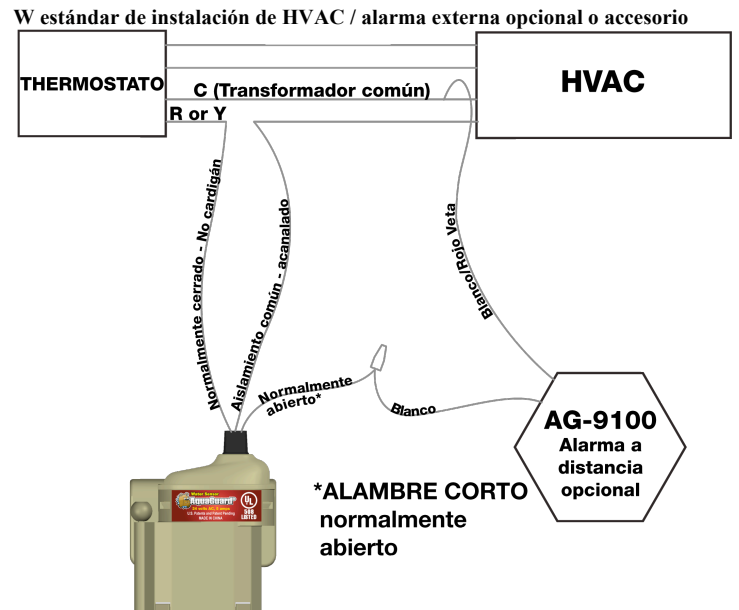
W estándar de instalación de HVAC / alarma externa opcional o accesorio

THERMOSTATO

C (Transformador común)

R or Y

HVAC

Normalmente cerrado - No cardigán

Aislamiento común - acanalado

Normalmente abierto*

Blanco

Blanco/Rojo Veta

AG-9100
Alarma a distancia opcional

Water Sensor
AquaGuard
24 volts A.C. 8 amps.
U.S. Patented and Patent Pending
MADE IN CHINA

UL
LISTED

*ALAMBRE CORTO normalmente abierto